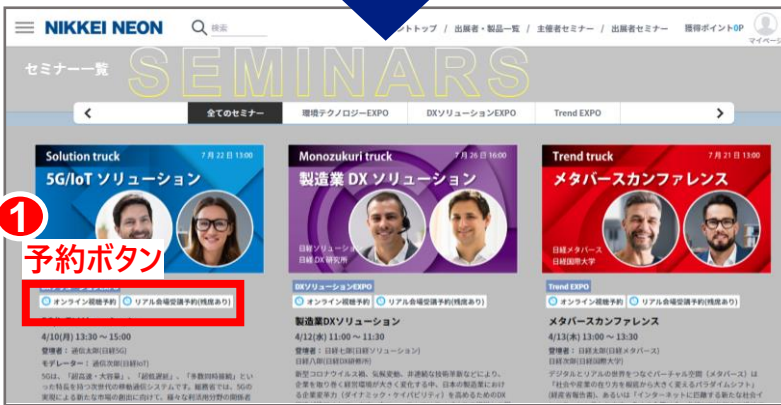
NIKKEI NEON
検索
ントトップ / 出展者・製品一覧 / 主催者セミナー / 出展者セミナー
獲得ポイント0P
マイページ

セミナー一覧
SEMINARS

全てのセミナー
環境テクノロジーEXPO
DXソリューションEXPO
Trend EXPO

Solution truck
7月22日 13:00
5G/IoT ソリューション

Monozukuri truck
7月26日 16:00
製造業 DX ソリューション
日経ソリューション
日経DX研究所

Trend truck
7月21日 13:00
メタバースカンファレンス
日経メタバース
日経国際大学

1
予約ボタン

オンライン視聴予約
リアル会場受講予約(残席あり)

4/10(月) 13:30 ～ 15:00
登壇者：通信太郎(日経5G)
モデレーター：通信次郎(日経IoT)
5G は、「超高速・大容量」、「超低遅延」、「多数同時接続」といった特長を持つ次世代の移動通信システムです。総務省では、5Gの実現による新たな市場の創出に向けて、様々な利活用分野の関係者

DXソリューションEXPO
オンライン視聴予約
リアル会場受講予約(残席あり)
製造業DXソリューション
4/12(水) 11:00 ～ 11:30
登壇者：日経七郎(日経ソリューション)
日経八郎(日経DX研究所)
新型コロナウイルス感染症、気候変動、非連続な技術革新などにより、企業を取り巻く経営環境が大きく変化する中、日本の製造業における企業変革力(ダイナミック・ケイパビリティ)を高めるためのDX

Trend EXPO
オンライン視聴予約
リアル会場受講予約(残席あり)
メタバースカンファレンス
4/13(木) 13:00 ～ 14:00
登壇者：日経太郎(日経メタバース)
日経花子(日経国際大学)
デジタルとリアルの世界をつなぐバーチャル空間〈メタバース〉は「社会や産業の在り方を根底から大きく変えるパラダイムシフト」(経産省報告書)、あるいは「インターネットに匹敵する新たな社会イ